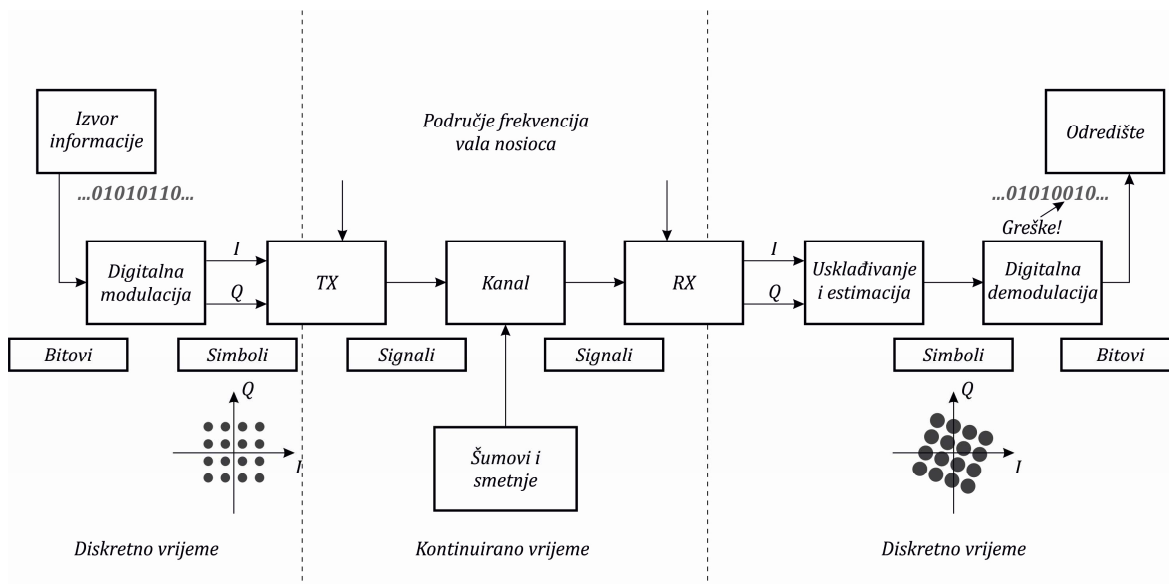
Izvor informacije

...01010110...

Digitalna modulacija

I

Q

TX

Područje frekvencija vala nosioca

Kanal

RX

I

Q

Usklađivanje i estimacija

Digitalna demodulacija

Odredište

...01010010...

Greške!

Bitovi

Simboli

Signali

Signali

Simboli

Bitovi

Q

I

Šumovi i smetnje

Q

I

Diskretno vrijeme

Kontinuirano vrijeme

Diskretno vrijeme